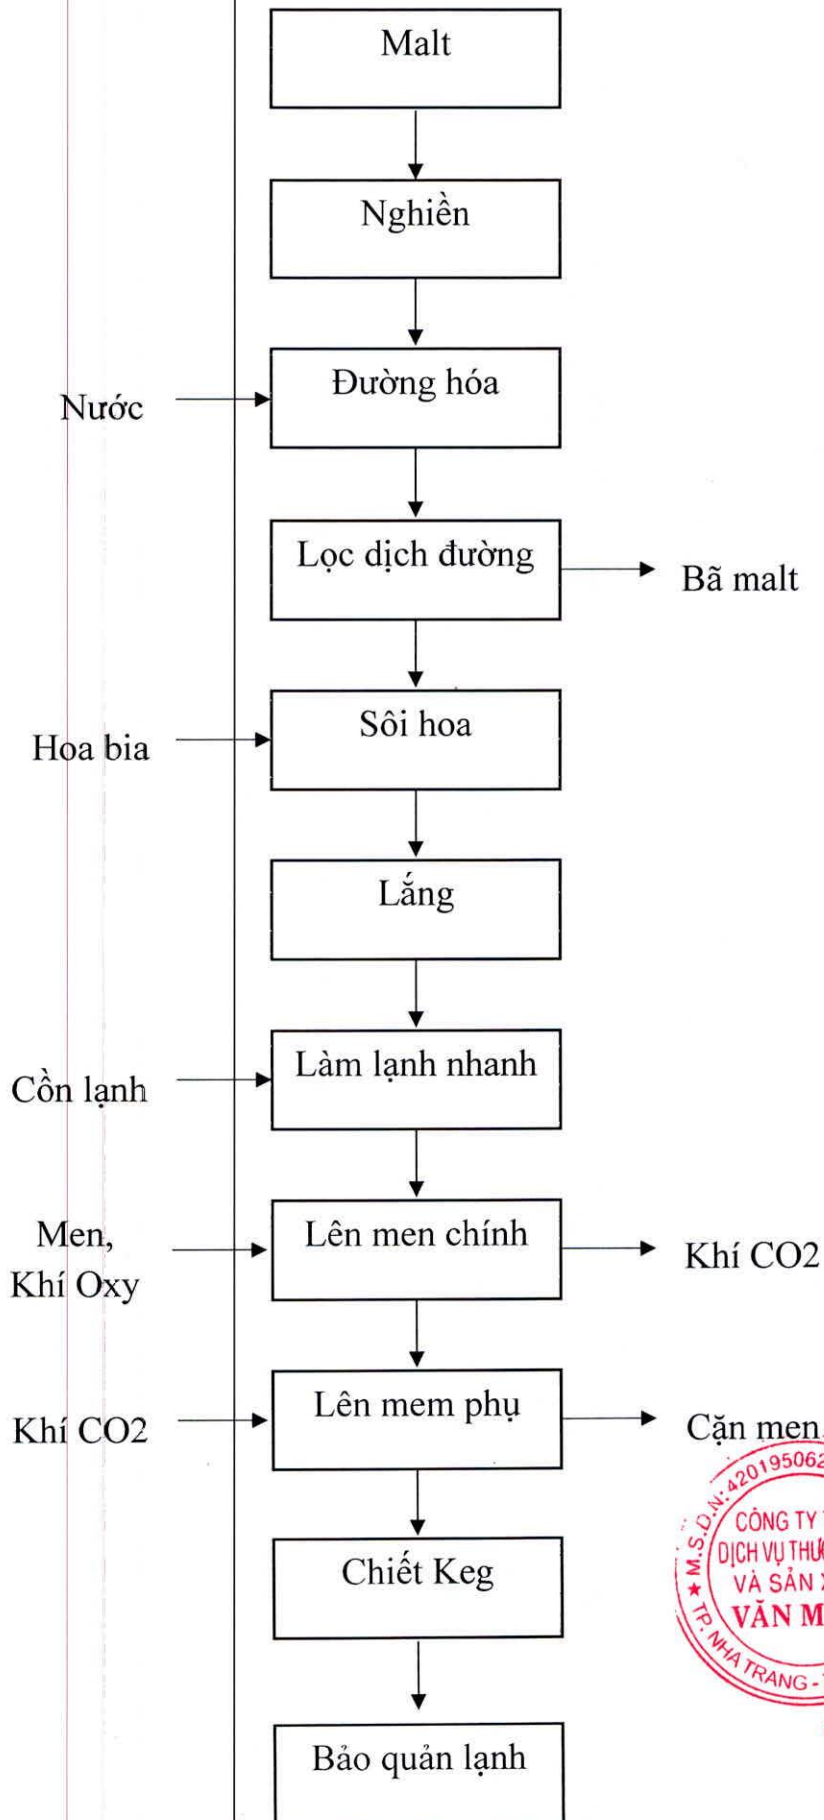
Malt

Nghiền

Nước

Đường hóa

Lọc dịch đường

Bã malt

Hoa bia

Sôi hoa

Lắng

Cồn lạnh

Làm lạnh nhanh

Men, Khí Oxy

Lên men chính

Khí CO2

Khí CO2

Lên mem phụ

Cặn men

M.S.D.N: 420195062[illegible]
CÔNG TY T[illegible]
DỊCH VỤ THƯ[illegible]
VÀ SẢN X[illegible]
VĂN M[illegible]
TP. NHA TRANG - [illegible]

Chiết Keg

Bảo quản lạnh